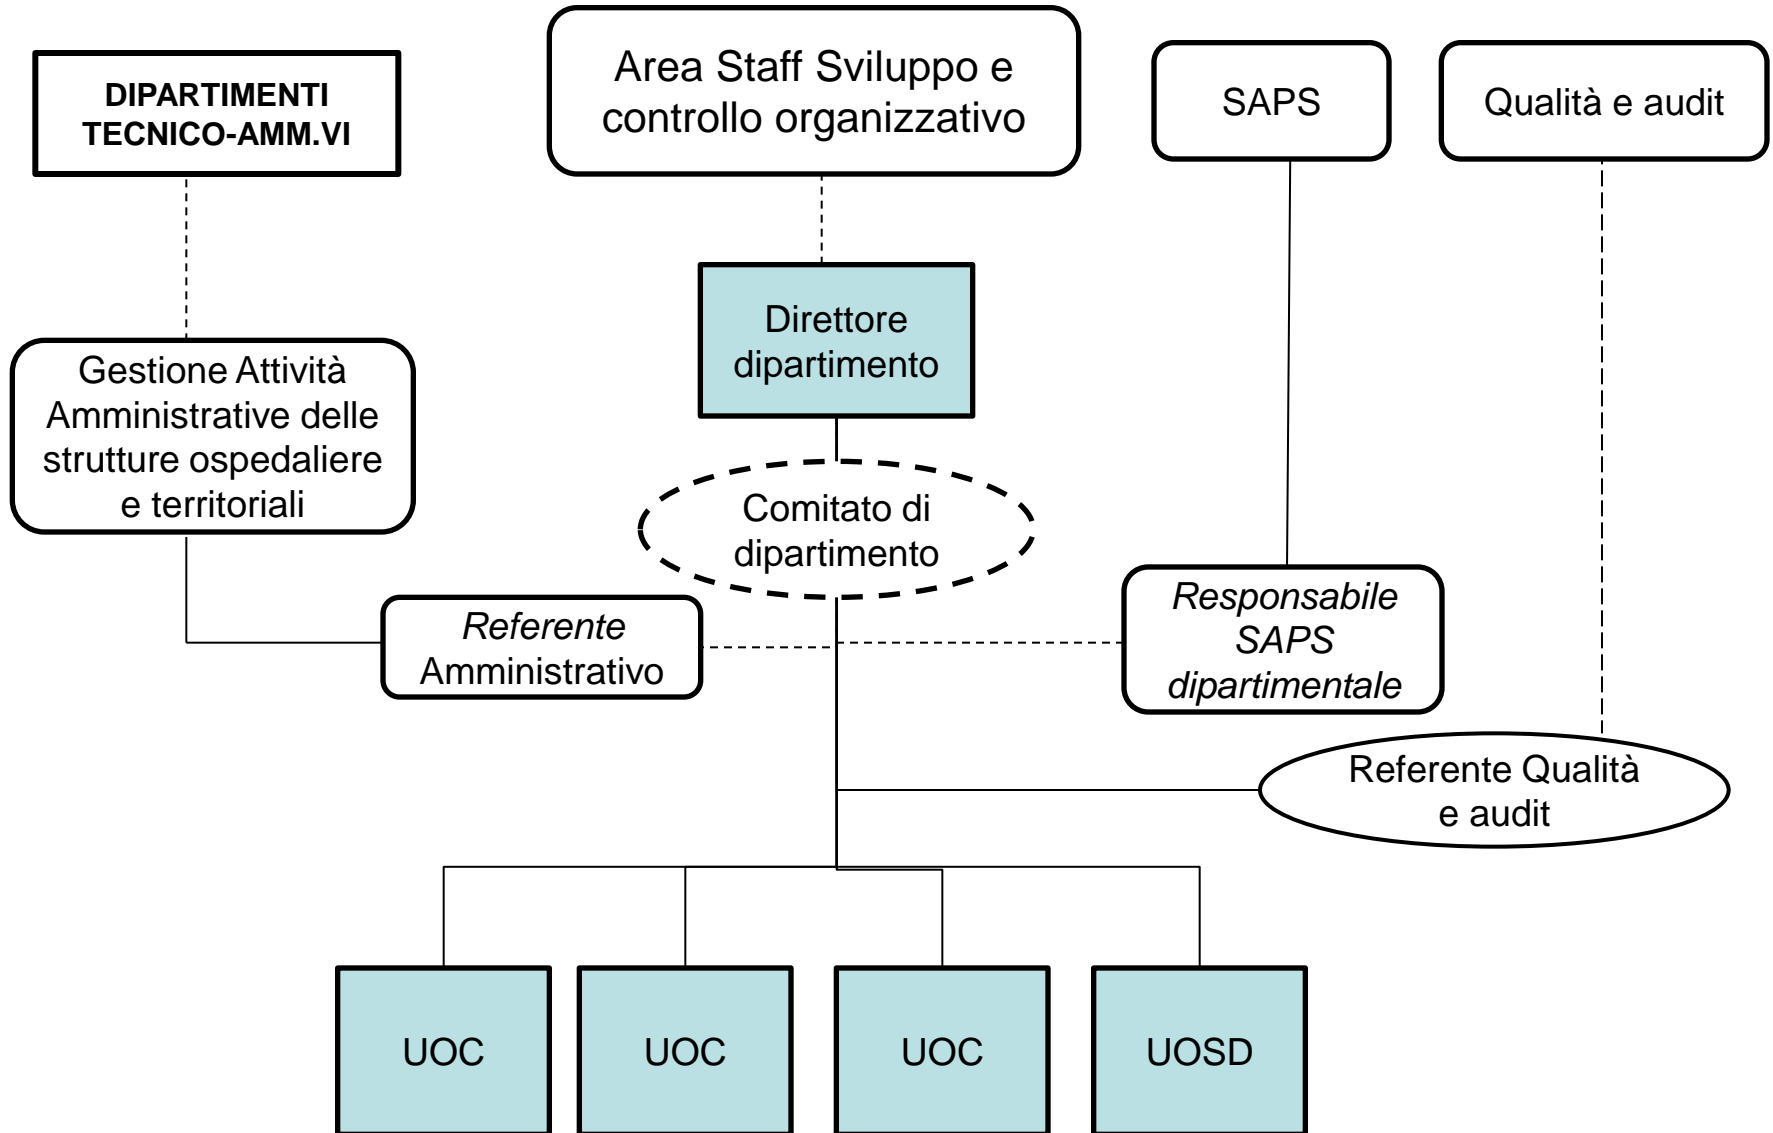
DIPARTIMENTI TECNICO-AMM.VI

Area Staff Sviluppo e controllo organizzativo

SAPS

Qualità e audit

Direttore dipartimento

Gestione Attività Amministrative delle strutture ospedaliere e territoriali

Comitato di dipartimento

Referente Amministrativo

Responsabile SAPS dipartimentale

Referente Qualità e audit

UOC

UOC

UOC

UOSD